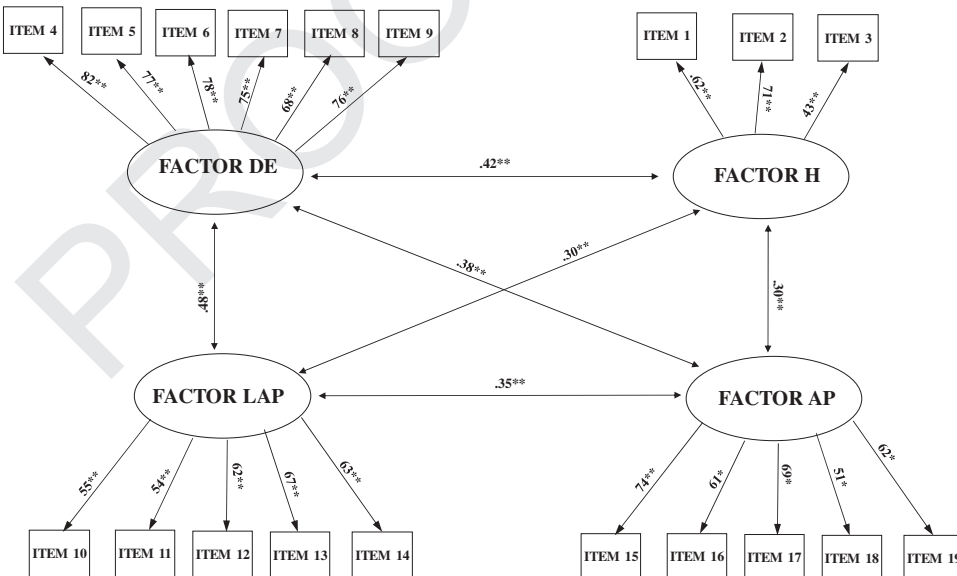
ITEM 4 ITEM 5 ITEM 6 ITEM 7 ITEM 8 ITEM 9

ITEM 1 ITEM 2 ITEM 3

.82** .77** .78** .75** .68** .76**

.62** .71** .43**

FACTOR DE

.42**

FACTOR H

.38**

.30**

.48**

.30**

FACTOR LAP

.35**

FACTOR AP

.55** .54** .62** .67** .63**

.74** .61* .69* .51* .62*

ITEM 10 ITEM 11 ITEM 12 ITEM 13 ITEM 14

ITEM 15 ITEM 16 ITEM 17 ITEM 18 ITEM 19

PRO